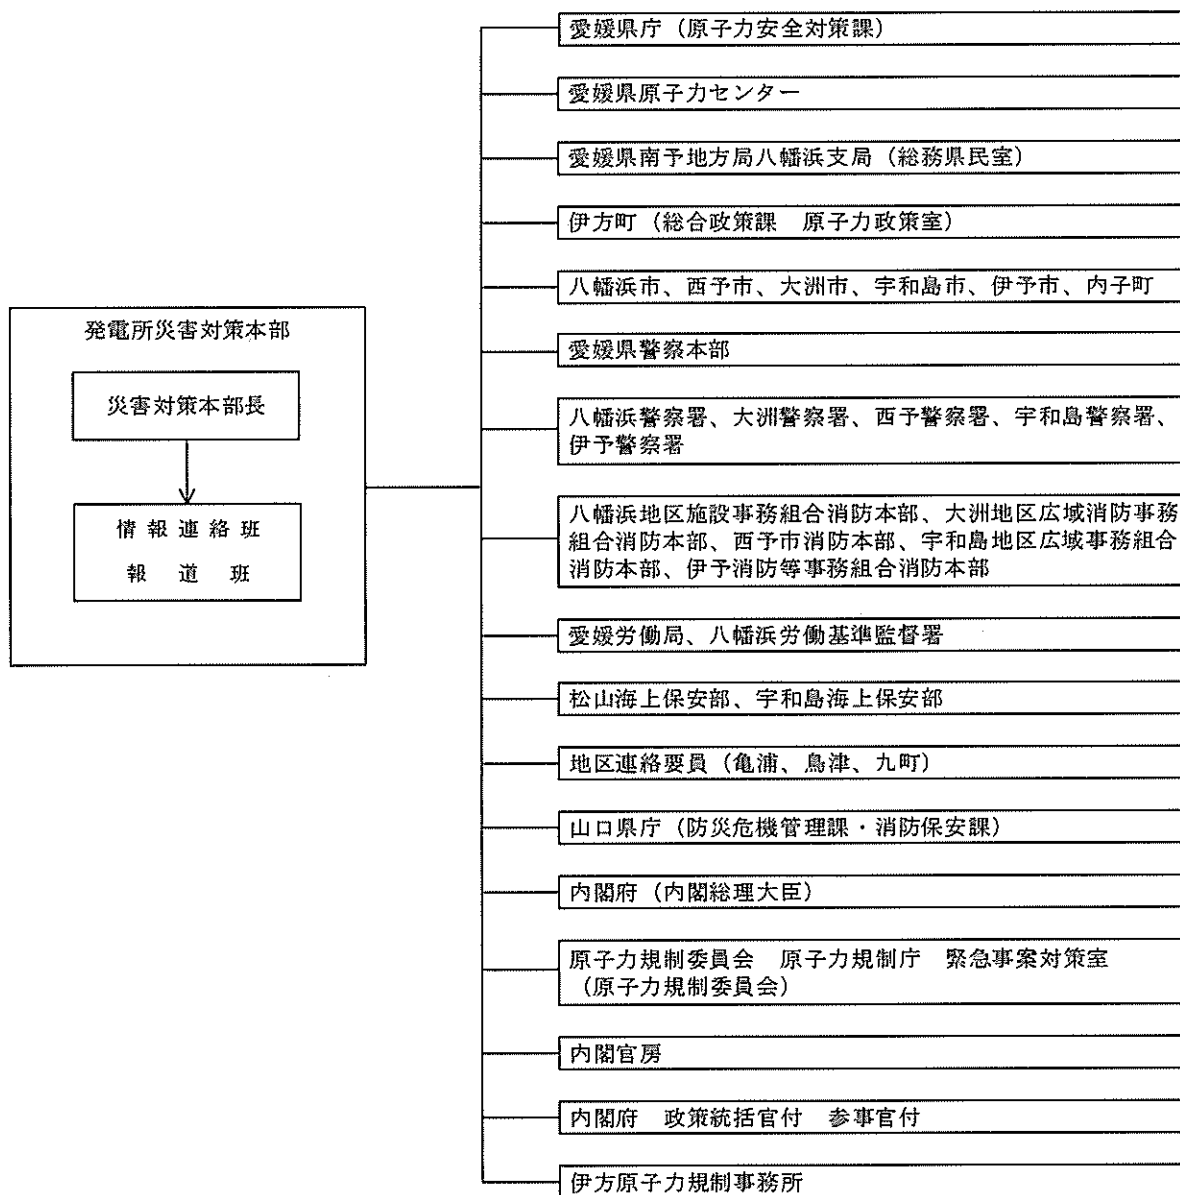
発電所災害対策本部

災害対策本部長

情報連絡班
報道班

愛媛県庁（原子力安全対策課）

愛媛県原子力センター

愛媛県南予地方局八幡浜支局（総務県民室）

伊方町（総合政策課　原子力政策室）

八幡浜市、西予市、大洲市、宇和島市、伊予市、内子町

愛媛県警察本部

八幡浜警察署、大洲警察署、西予警察署、宇和島警察署、伊予警察署

八幡浜地区施設事務組合消防本部、大洲地区広域消防事務組合消防本部、西予市消防本部、宇和島地区広域事務組合消防本部、伊予消防等事務組合消防本部

愛媛労働局、八幡浜労働基準監督署

松山海上保安部、宇和島海上保安部

地区連絡要員（亀浦、島津、九町）

山口県庁（防災危機管理課・消防保安課）

内閣府（内閣総理大臣）

原子力規制委員会　原子力規制庁　緊急事案対策室（原子力規制委員会）

内閣官房

内閣府　政策統括官付　参事官付

伊方原子力規制事務所